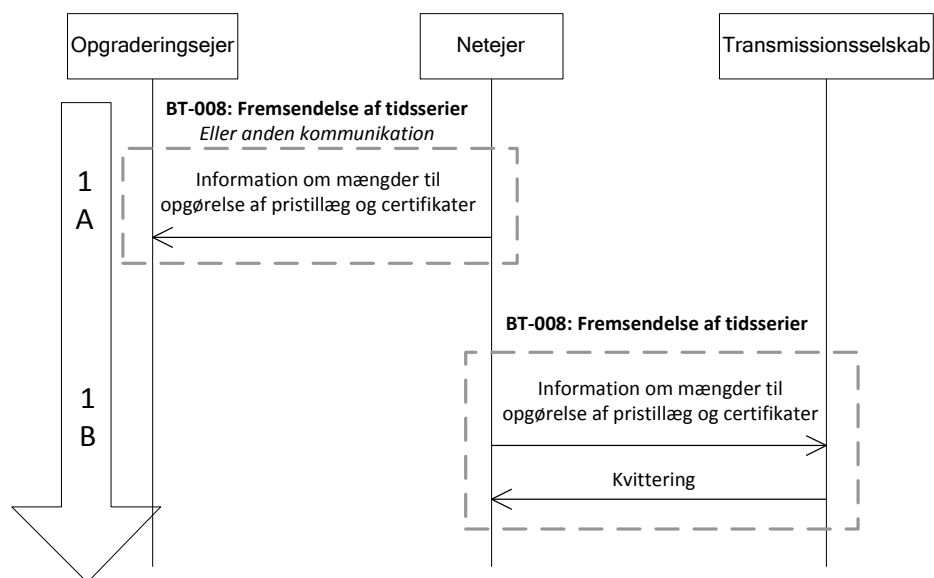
Opgraderingsejer

Netejer

Transmissionsselskab

BT-008: Fremsendelse af tidsserier
*Eller anden kommunikation*

1
A

Information om mængder til opgørelse af pristillæg og certifikater

BT-008: Fremsendelse af tidsserier

1
B

Information om mængder til opgørelse af pristillæg og certifikater

Kvittering